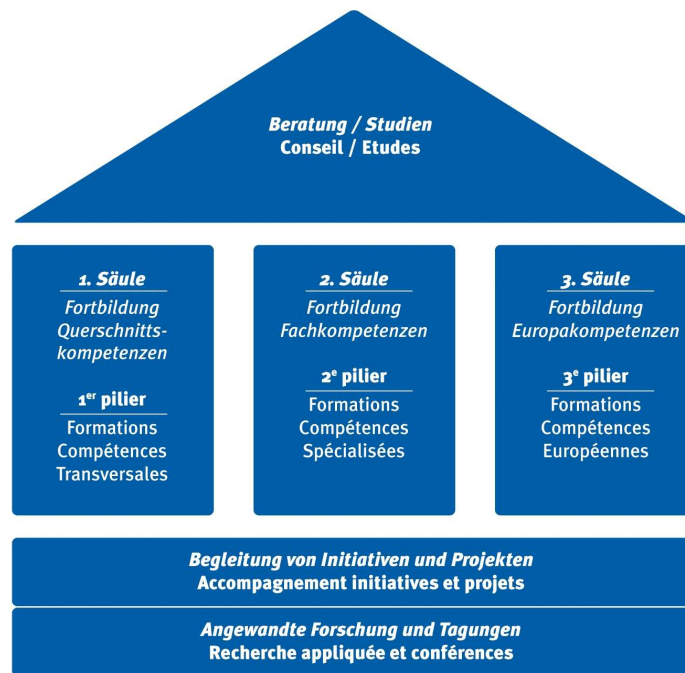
Beratung / Studien
Conseil / Etudes

1. Säule
Fortbildung Querschnittskompetenzen

1$^{er}$ pilier
Formations Compétences Transversales

2. Säule
Fortbildung Fachkompetenzen

2$^{e}$ pilier
Formations Compétences Spécialisées

3. Säule
Fortbildung Europakompetenzen

3$^{e}$ pilier
Formations Compétences Européennes

Begleitung von Initiativen und Projekten
Accompagnement initiatives et projets

Angewandte Forschung und Tagungen
Recherche appliquée et conférences